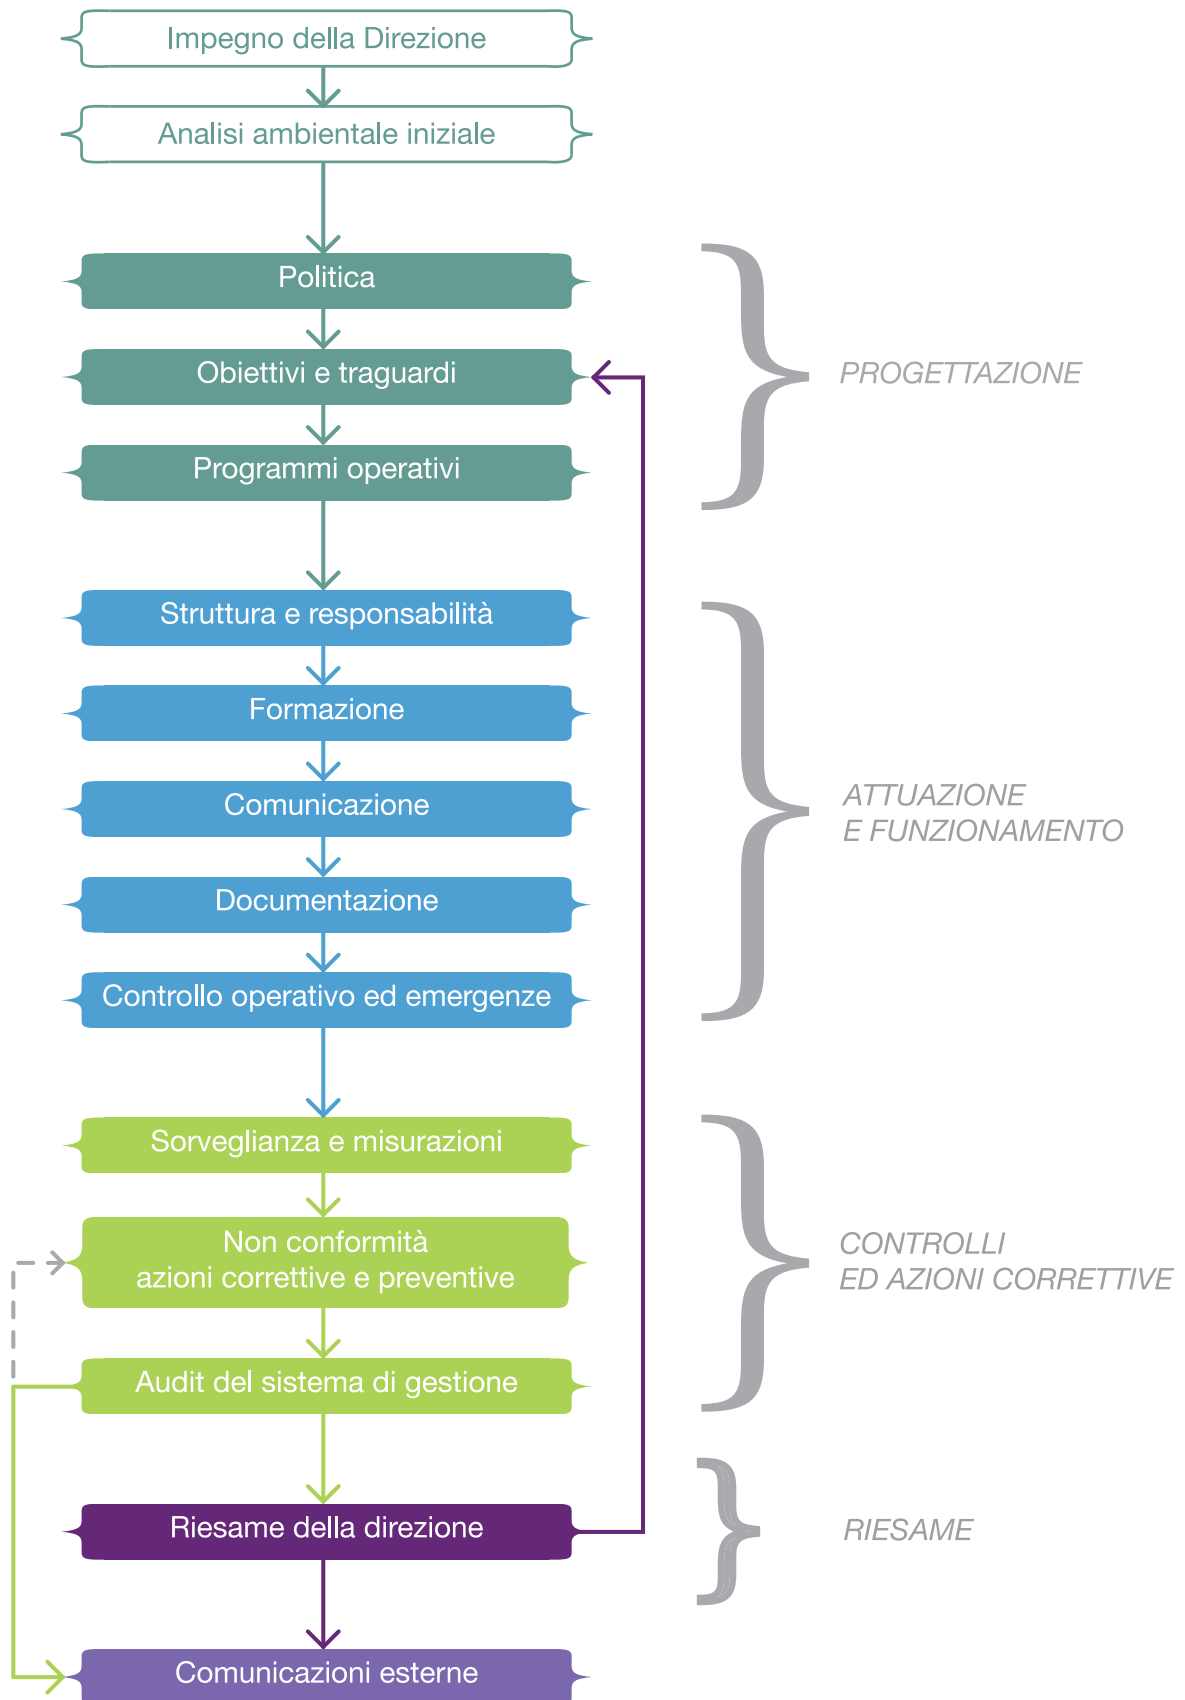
Impegno della Direzione

Analisi ambientale iniziale

Politica

Obiettivi e traguardi

Programmi operativi

PROGETTAZIONE

Struttura e responsabilità

Formazione

Comunicazione

Documentazione

Controllo operativo ed emergenze

ATTUAZIONE E FUNZIONAMENTO

Sorveglianza e misurazioni

Non conformità azioni correttive e preventive

Audit del sistema di gestione

CONTROLLI ED AZIONI CORRETTIVE

Riesame della direzione

RIESAME

Comunicazioni esterne